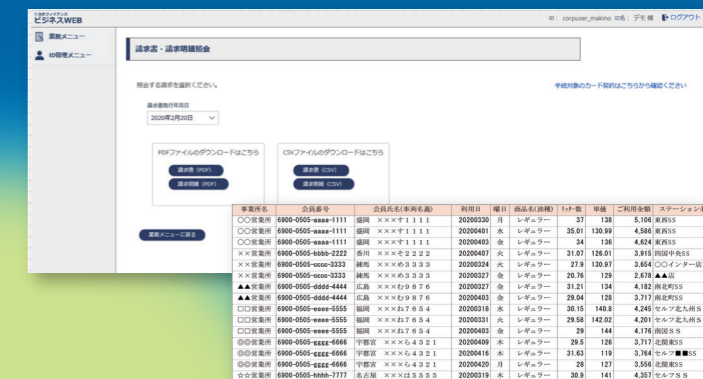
トヨタファイナンス
ビジネスWEB

ID：corpuser_makino ID名：デモ端 ログアウト

業務メニュー
ID管理メニュー

請求書・請求明細照会

照会する請求を選択ください。

手続対象のカード契約はこちらから確認ください

請求書発行年月日
2020年2月20日

PDFファイルのダウンロードはこちら
請求書（PDF）
請求明細（PDF）

CSVファイルのダウンロードはこちら
請求書（CSV）
請求明細（CSV）

業務メニューに戻る

| 事業所名 | 会員番号 | 会員氏名(車両名義) | 利用日 | 曜日 | 商品名(油種) | ﾘｯﾄﾙ数 | 単価 | ご利用金額 | ステーション名 |
|---|---|---|---|---|---|---|---|---|---|
| ○○営業所 | 6900-0505-aaaa-1111 | 盛岡 ×××す１１１１ | 20200330 | 月 | レギュラー | 37 | 138 | 5,106 | 東西SS |
| ○○営業所 | 6900-0505-aaaa-1111 | 盛岡 ×××す１１１１ | 20200401 | 水 | レギュラー | 35.01 | 130.99 | 4,586 | 東西SS |
| ○○営業所 | 6900-0505-aaaa-1111 | 盛岡 ×××す１１１１ | 20200403 | 金 | レギュラー | 34 | 136 | 4,624 | 東西SS |
| ××営業所 | 6900-0505-bbbb-2222 | 香川 ×××そ２２２２ | 20200407 | 火 | レギュラー | 31.07 | 126.01 | 3,915 | 四国中央SS |
| ××営業所 | 6900-0505-cccc-3333 | 練馬 ×××め３３３３ | 20200324 | 火 | レギュラー | 27.9 | 130.97 | 3,654 | ○○インター店 |
| ××営業所 | 6900-0505-cccc-3333 | 練馬 ×××め３３３３ | 20200327 | 金 | レギュラー | 20.76 | 129 | 2,678 | ▲▲店 |
| ▲▲営業所 | 6900-0505-dddd-4444 | 広島 ×××わ９８７６ | 20200327 | 金 | レギュラー | 31.21 | 134 | 4,182 | 南北町SS |
| ▲▲営業所 | 6900-0505-dddd-4444 | 広島 ×××わ９８７６ | 20200403 | 金 | レギュラー | 29.04 | 128 | 3,717 | 南北町SS |
| □□営業所 | 6900-0505-eeee-5555 | 福岡 ×××れ７６５４ | 20200318 | 水 | レギュラー | 30.15 | 140.8 | 4,245 | セルフ北九州Ｓ |
| □□営業所 | 6900-0505-eeee-5555 | 福岡 ×××れ７６５４ | 20200331 | 火 | レギュラー | 29.58 | 142.02 | 4,201 | セルフ北九州Ｓ |
| □□営業所 | 6900-0505-eeee-5555 | 福岡 ×××れ７６５４ | 20200403 | 金 | レギュラー | 29 | 144 | 4,176 | 南国ＳＳ |
| ◎◎営業所 | 6900-0505-gggg-6666 | 宇都宮 ×××ら４３２１ | 20200409 | 木 | レギュラー | 29.5 | 126 | 3,717 | 北関東SS |
| ◎◎営業所 | 6900-0505-gggg-6666 | 宇都宮 ×××ら４３２１ | 20200416 | 木 | レギュラー | 31.63 | 119 | 3,764 | セルフ■■SS |
| ◎◎営業所 | 6900-0505-gggg-6666 | 宇都宮 ×××ら４３２１ | 20200420 | 月 | レギュラー | 28 | 127 | 3,556 | 北関東SS |
| ☆☆営業所 | 6900-0505-hhhh-7777 | 名古屋 ×××ほ５５５５ | 20200319 | 木 | レギュラー | 30.9 | 141 | 4,357 | セルフＳＳ |